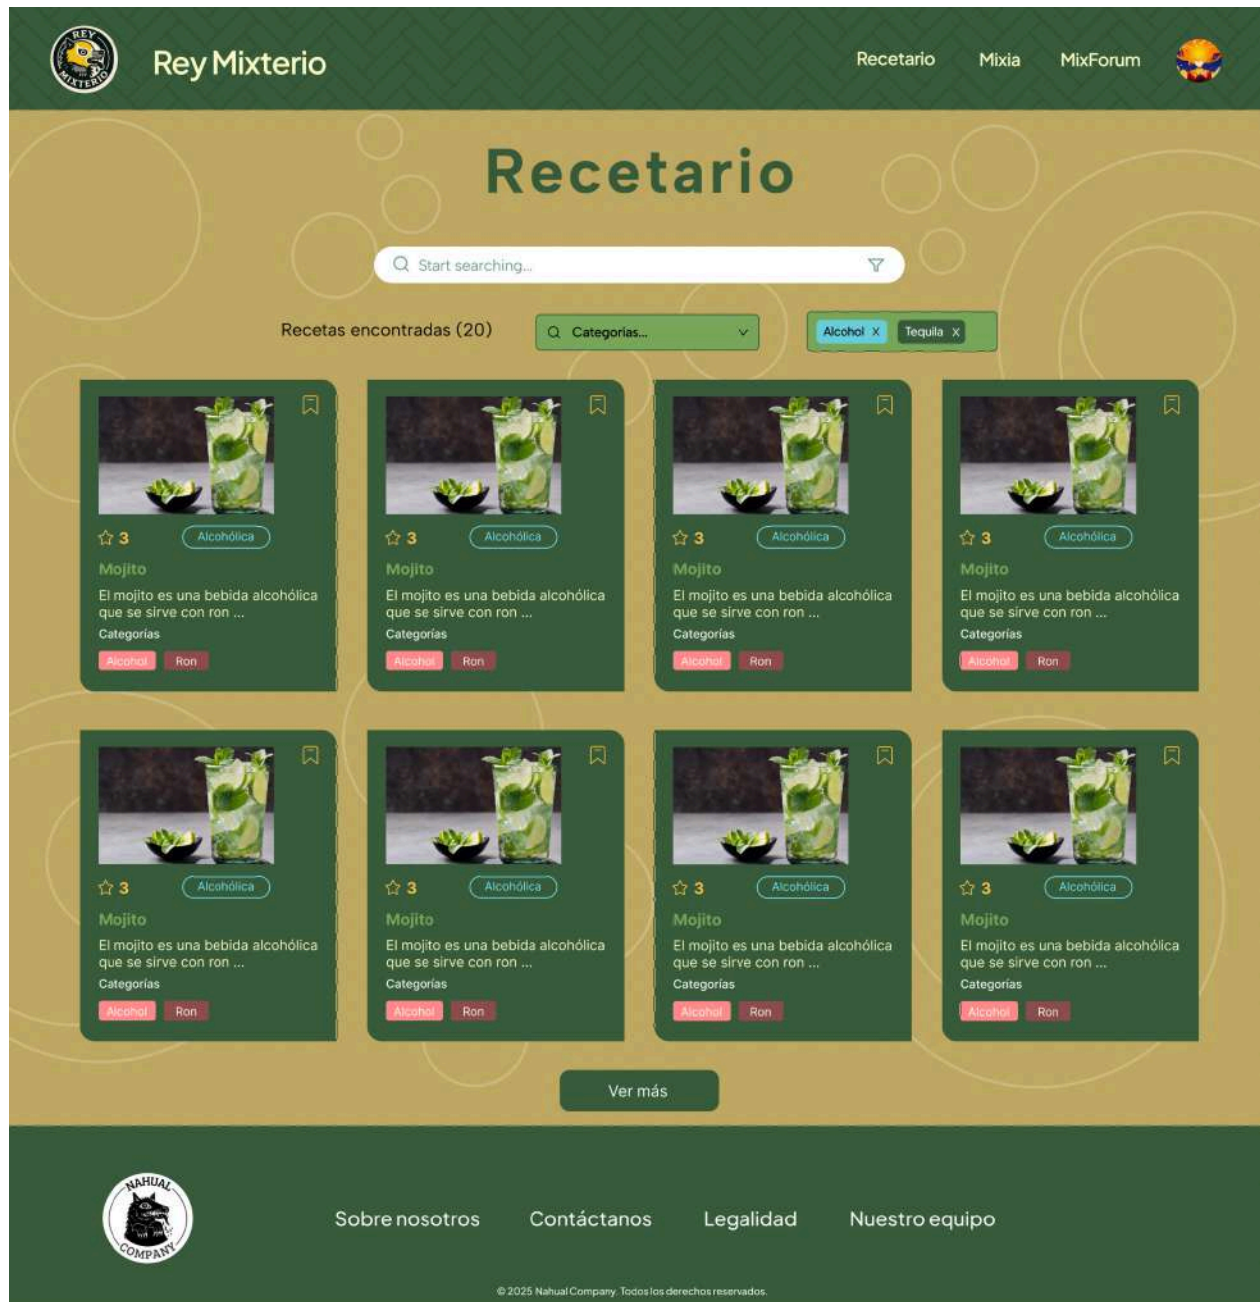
REY MIXTERIO

Rey Mixterio

Recetario Mixia MixForum

Recetario

Start searching...

Recetas encontradas (20)

Categorías...

Alcohol X Tequila X

3 Alcohólica
Mojito
El mojito es una bebida alcohólica que se sirve con ron ...
Categorías
Alcohol Ron

3 Alcohólica
Mojito
El mojito es una bebida alcohólica que se sirve con ron ...
Categorías
Alcohol Ron

3 Alcohólica
Mojito
El mojito es una bebida alcohólica que se sirve con ron ...
Categorías
Alcohol Ron

3 Alcohólica
Mojito
El mojito es una bebida alcohólica que se sirve con ron ...
Categorías
Alcohol Ron

3 Alcohólica
Mojito
El mojito es una bebida alcohólica que se sirve con ron ...
Categorías
Alcohol Ron

3 Alcohólica
Mojito
El mojito es una bebida alcohólica que se sirve con ron ...
Categorías
Alcohol Ron

3 Alcohólica
Mojito
El mojito es una bebida alcohólica que se sirve con ron ...
Categorías
Alcohol Ron

3 Alcohólica
Mojito
El mojito es una bebida alcohólica que se sirve con ron ...
Categorías
Alcohol Ron

Ver más

NAHUAL COMPANY

Sobre nosotros Contáctanos Legalidad Nuestro equipo

© 2025 Nahual Company. Todos los derechos reservados.